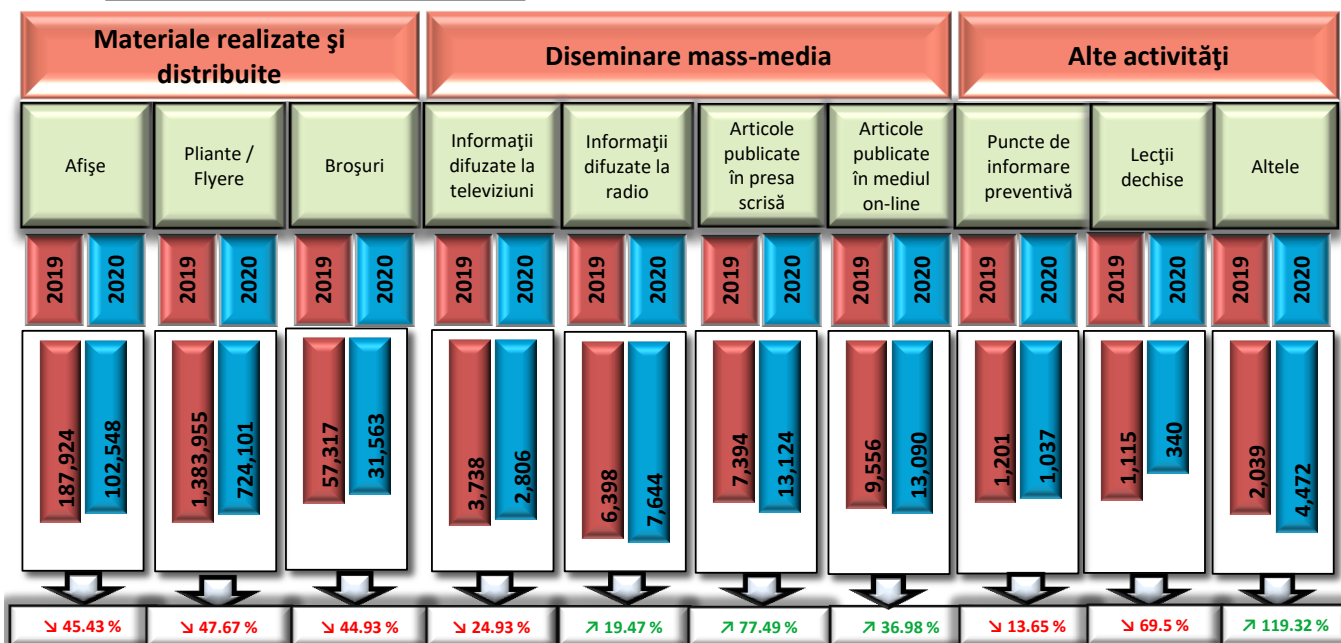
Materiale realizate şi distribuite

Diseminare mass-media

Alte activităţi

| Afişe | Pliante / Flyere | Broşuri | Informaţii difuzate la televiziuni | Informaţii difuzate la radio | Articole publicate în presa scrisă | Articole publicate în mediul on-line | Puncte de informare preventivă | Lecţii dechise | Altele |
|---|---|---|---|---|---|---|---|---|---|
| 2019 2020 | 2019 2020 | 2019 2020 | 2019 2020 | 2019 2020 | 2019 2020 | 2019 2020 | 2019 2020 | 2019 2020 | 2019 2020 |
| 187,924 102,548 | 1,383,955 724,101 | 57,317 31,563 | 3,738 2,806 | 6,398 7,644 | 7,394 13,124 | 9,556 13,090 | 1,201 1,037 | 1,115 340 | 2,039 4,472 |
| ↘ 45.43 % | ↘ 47.67 % | ↘ 44.93 % | ↘ 24.93 % | ↗ 19.47 % | ↗ 77.49 % | ↗ 36.98 % | ↘ 13.65 % | ↘ 69.5 % | ↗ 119.32 % |